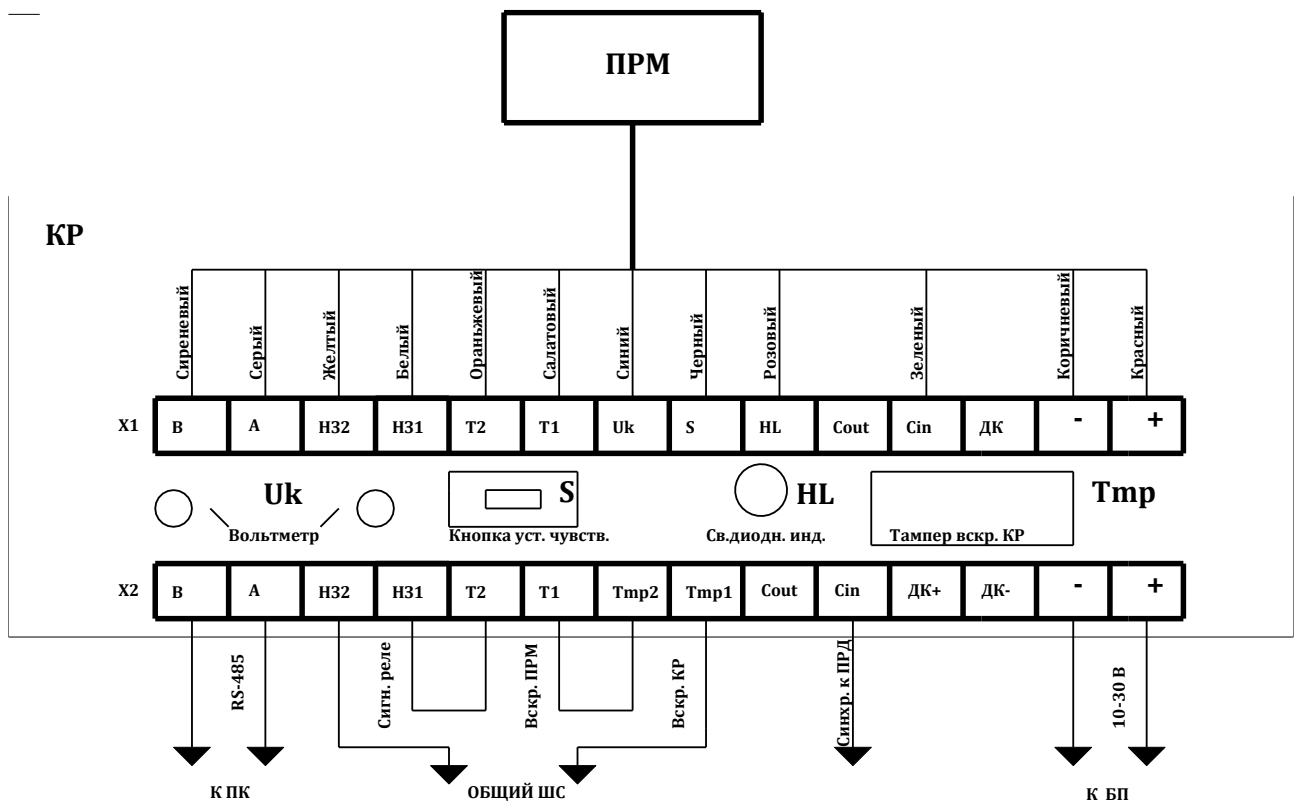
ПРМ

КР

Сиреневый
Серый
Желтый
Белый
Ораньжевый
Салатовый
Синий
Черный
Розовый
Зеленый
Коричневый
Красный

| X1 | B | A | Н32 | Н31 | Т2 | Т1 | Uk | S | HL | Cout | Cin | ДК | - | + |
|---|---|---|---|---|---|---|---|---|---|---|---|---|---|---|

Uk
Вольтметр
S
Кнопка уст. чувств.
HL
Св.диодн. инд.
Tmp
Тампер вскр. КР

| X2 | B | A | Н32 | Н31 | Т2 | Т1 | Tmp2 | Tmp1 | Cout | Cin | ДК+ | ДК- | - | + |
|---|---|---|---|---|---|---|---|---|---|---|---|---|---|---|

RS-485
Сигн. реле
Вскр. ПРМ
Вскр. КР
Синхр. к ПРД
10-30 В

К ПК
ОБЩИЙ ШС
К БП